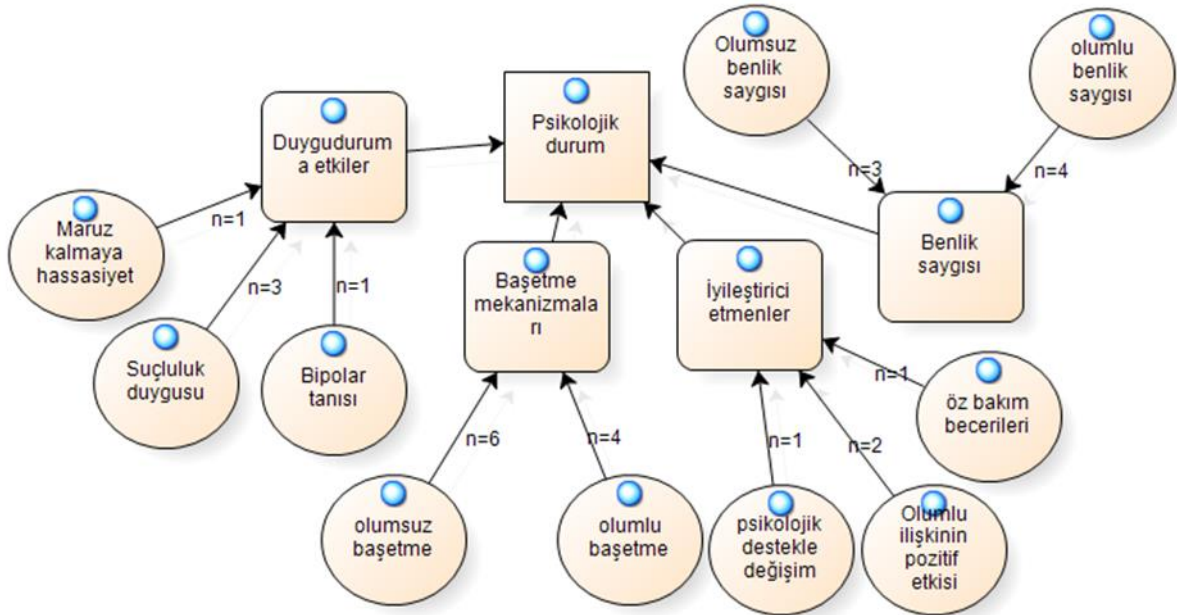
Olumsuz benlik saygısı

olumlu benlik saygısı

Duygudurum a etkiler

Psikolojik durum

n=3

n=4

Benlik saygısı

Maruz kalmaya hassasiyet

n=1

n=3

n=1

Başetme mekanizmala rı

İyileştirici etmenler

Suçluluk duygusu

Bipolar tanısı

n=1

öz bakım becerileri

n=6

n=4

n=1

n=2

olumsuz başetme

olumlu başetme

psikolojik destekle değişim

Olumlu ilişkinin pozitif etkisi